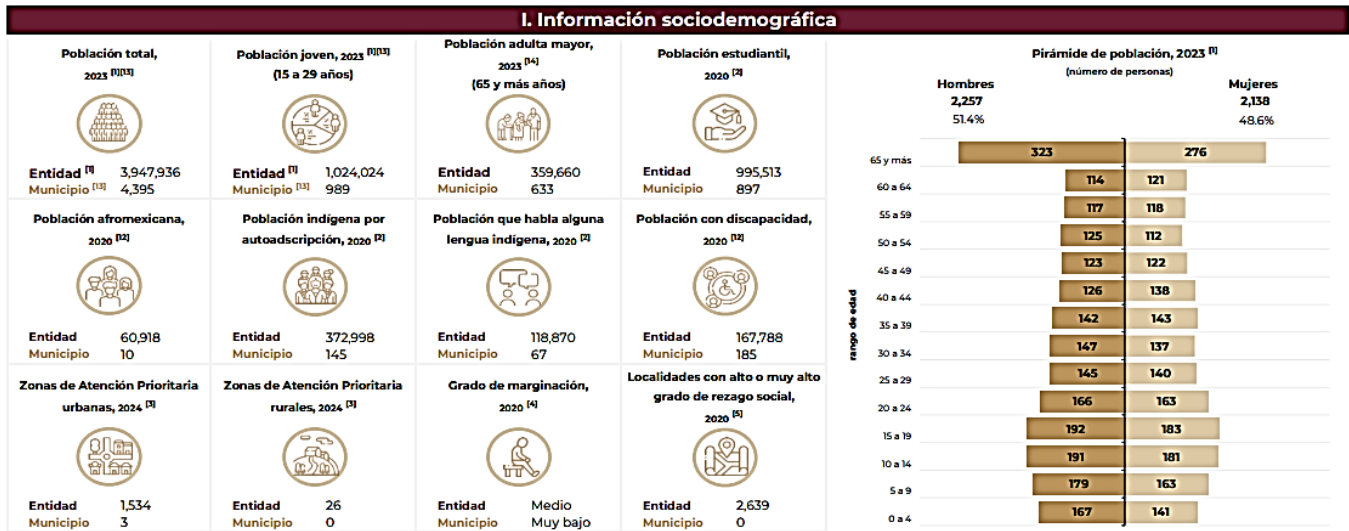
I. Información sociodemográfica

Población total, 2023 [1][13]

Entidad [1] 3,947,936
Municipio [13] 4,395

Población joven, 2023 [1][13] (15 a 29 años)

Entidad [1] 1,024,024
Municipio [13] 989

Población adulta mayor, 2023 [14] (65 y más años)

Entidad 359,660
Municipio 633

Población estudiantil, 2020 [2]

Entidad 995,513
Municipio 897

Población afromexicana, 2020 [12]

Entidad 60,918
Municipio 10

Población indígena por autoadscripción, 2020 [2]

Entidad 372,998
Municipio 145

Población que habla alguna lengua indígena, 2020 [2]

Entidad 118,870
Municipio 67

Población con discapacidad, 2020 [12]

Entidad 167,788
Municipio 185

Zonas de Atención Prioritaria urbanas, 2024 [3]

Entidad 1,534
Municipio 3

Zonas de Atención Prioritaria rurales, 2024 [3]

Entidad 26
Municipio 0

Grado de marginación, 2020 [4]

Entidad Medio
Municipio Muy bajo

Localidades con alto o muy alto grado de rezago social, 2020 [5]

Entidad 2,639
Municipio 0

Pirámide de población, 2023 [1]
(número de personas)

Hombres
2,257
51.4%

Mujeres
2,138
48.6%

rango de edad

| rango de edad | Hombres | Mujeres |
|---|---|---|
| 65 y más | 323 | 276 |
| 60 a 64 | 114 | 121 |
| 55 a 59 | 117 | 118 |
| 50 a 54 | 125 | 112 |
| 45 a 49 | 123 | 122 |
| 40 a 44 | 126 | 138 |
| 35 a 39 | 142 | 143 |
| 30 a 34 | 147 | 137 |
| 25 a 29 | 145 | 140 |
| 20 a 24 | 166 | 163 |
| 15 a 19 | 192 | 183 |
| 10 a 14 | 191 | 181 |
| 5 a 9 | 179 | 163 |
| 0 a 4 | 167 | 141 |